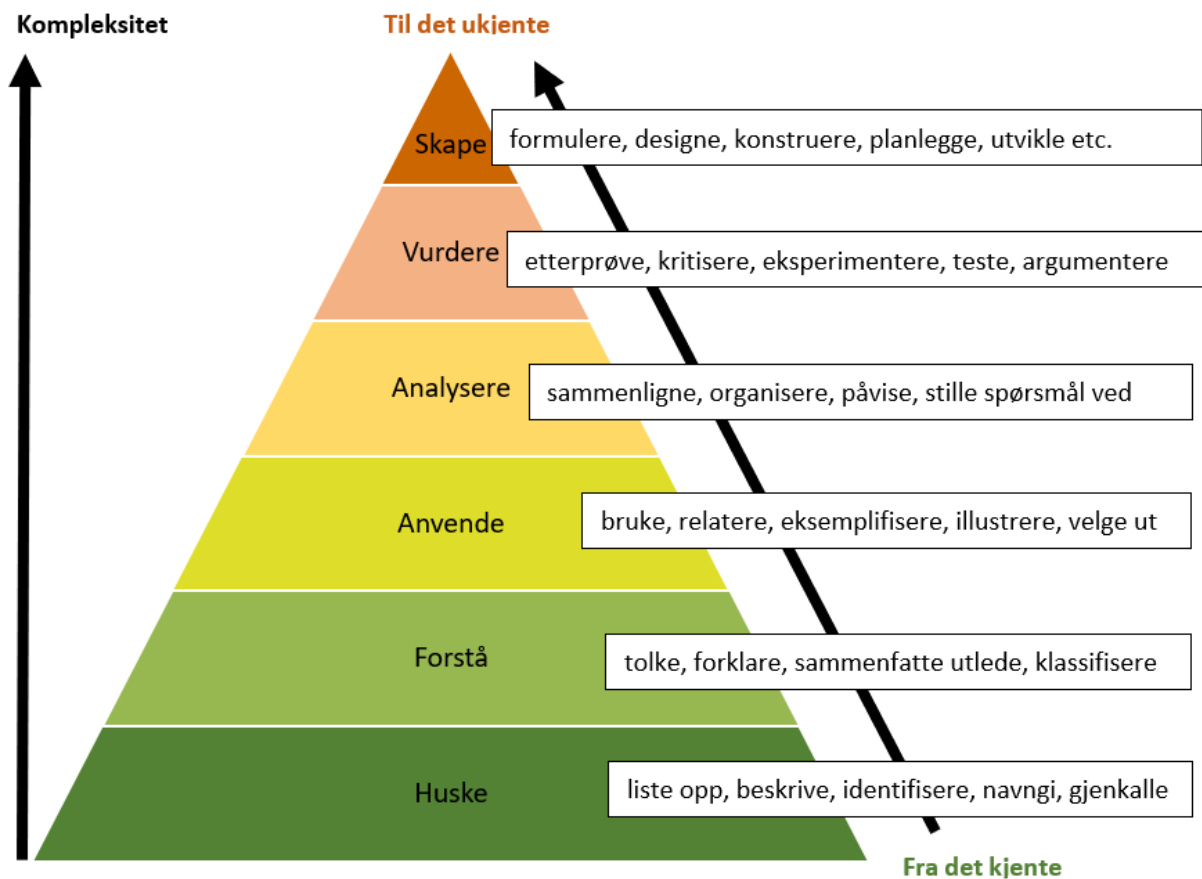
Kompleksitet

Til det ukjente

Skape

formulere, designe, konstruere, planlegge, utvikle etc.

Vurdere

etterprøve, kritisere, eksperimentere, teste, argumentere

Analysere

sammenligne, organisere, påvise, stille spørsmål ved

Anvende

bruke, relatere, eksemplifisere, illustrere, velge ut

Forstå

tolke, forklare, sammenfatte utlede, klassifisere

Huske

liste opp, beskrive, identifisere, navngi, gjenkalle

Fra det kjente